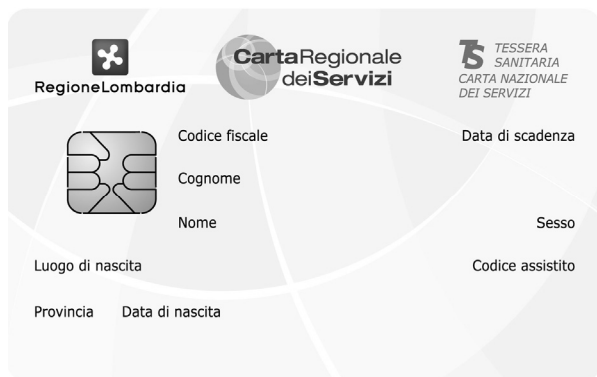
RegioneLombardia

CartaRegionale deiServizi

TS TESSERA SANITARIA CARTA NAZIONALE DEI SERVIZI

Codice fiscale

Data di scadenza

Cognome

Nome

Sesso

Luogo di nascita

Codice assistito

Provincia

Data di nascita